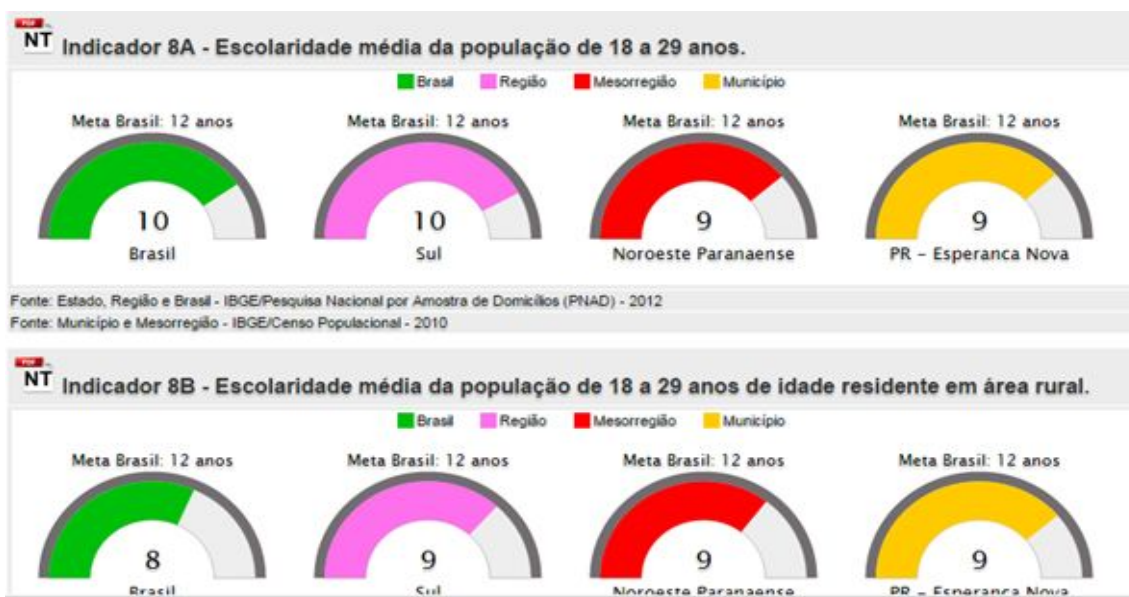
PDF NT Indicador 8A - Escolaridade média da população de 18 a 29 anos.

Brasil Região Mesorregião Município

Meta Brasil: 12 anos
10
Brasil

Meta Brasil: 12 anos
10
Sul

Meta Brasil: 12 anos
9
Noroeste Paranaense

Meta Brasil: 12 anos
9
PR - Esperanca Nova

Fonte: Estado, Região e Brasil - IBGE/Pesquisa Nacional por Amostra de Domicílios (PNAD) - 2012
Fonte: Município e Mesorregião - IBGE/Censo Populacional - 2010

PDF NT Indicador 8B - Escolaridade média da população de 18 a 29 anos de idade residente em área rural.

Brasil Região Mesorregião Município

Meta Brasil: 12 anos
8
Brasil

Meta Brasil: 12 anos
9
Sul

Meta Brasil: 12 anos
9
Noroeste Paranaense

Meta Brasil: 12 anos
9
PR - Esperanca Nova